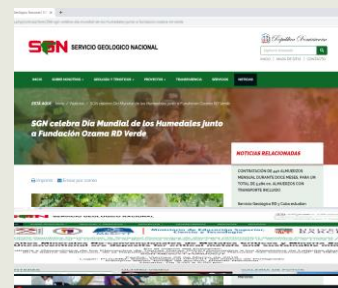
SGN SERVICIO GEOLOGICO NACIONAL

República Dominicana

INICIO | MAPA DE SITIO | CONTACTO

SGN celebra Día Mundial de los Humedales junto a Fundación Ozama RD Verde

NOTICIAS RELACIONADAS

CONTRATACIÓN DE 440 ALMUERZOS MENSUAL DURANTE DOCE MESES, PARA UN TOTAL DE 5,280 ALMUERZOS CON TRANSPORTE INCLUIDO

Servicio Geológico RD y Cuba estudian

Imprimir

Enviar por correo

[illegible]